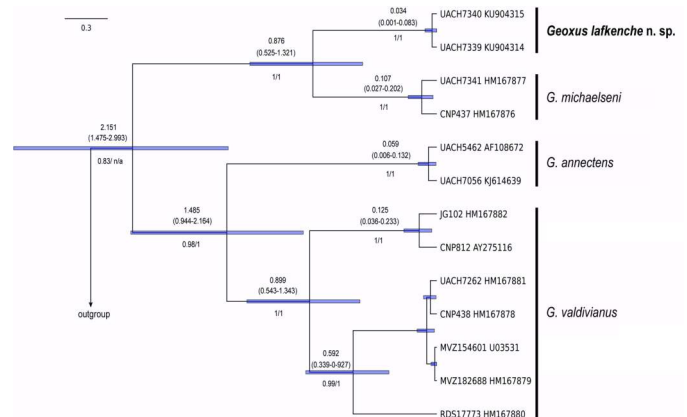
0.3

0.034
(0.001-0.083)
UACH7340 KU904315
1/1
UACH7339 KU904314
Geoxus lafkenche n. sp.

0.876
(0.525-1.321)
1/1

0.107
(0.027-0.202)
UACH7341 HM167877
1/1
CNP437 HM167876
G. michaelseni

2.151
(1.475-2.993)
0.83/ n/a

0.059
(0.006-0.132)
UACH5462 AF108672
1/1
UACH7056 KJ614639
G. annectens

1.485
(0.944-2.164)
0.98/1

0.125
(0.036-0.233)
JG102 HM167882
1/1
CNP812 AY275116

0.899
(0.543-1.343)
1/1

UACH7262 HM167881
CNP438 HM167878
G. valdivianus

outgroup

0.592
(0.339-0.927)
0.99/1
MVZ154601 U03531
MVZ182688 HM167879
RDS17773 HM167880